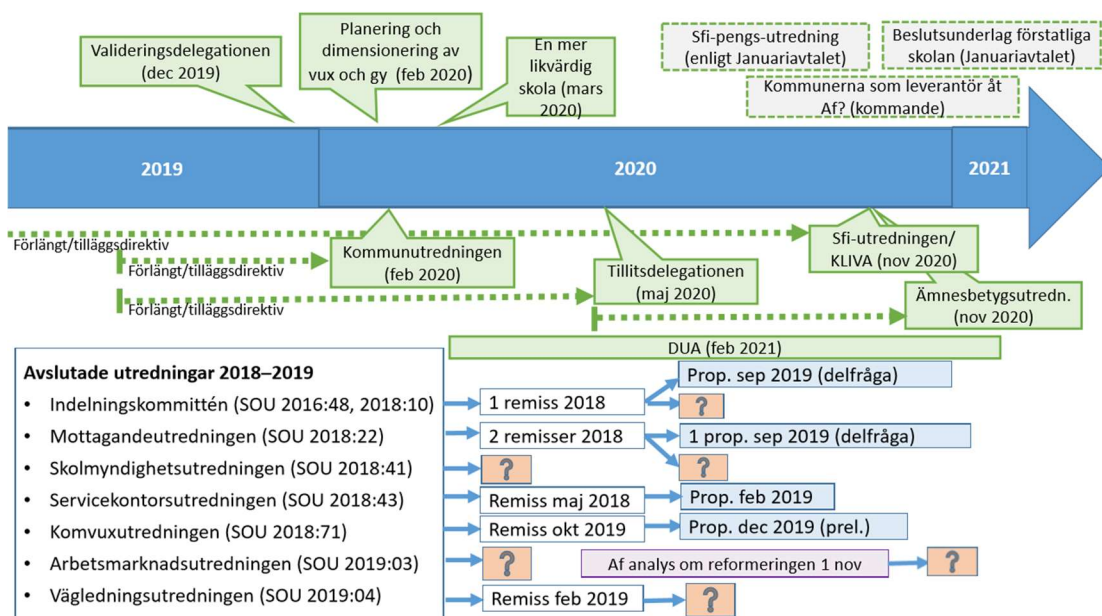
Valideringsdelegationen (dec 2019)

Planering och dimensionering av vux och gy (feb 2020)

En mer likvärdig skola (mars 2020)

Sfi-pengs-utredning (enligt Januariavtalet)

Beslutsunderlag förstatliga skolan (Januariavtalet)

Kommunerna som leverantör åt Af? (kommande)

2019

2020

2021

Förlängt/tilläggsdirektiv

Förlängt/tilläggsdirektiv

Förlängt/tilläggsdirektiv

Kommunutredningen (feb 2020)

Tillitsdelegationen (maj 2020)

Sfi-utredningen/ KLIVA (nov 2020)

Ämnesbetygsutredn. (nov 2020)

DUA (feb 2021)

Avslutade utredningar 2018–2019
• Indelningskommittén (SOU 2016:48, 2018:10)
• Mottagandeutredningen (SOU 2018:22)
• Skolmyndighetsutredningen (SOU 2018:41)
• Servicekontorsutredningen (SOU 2018:43)
• Komvuxutredningen (SOU 2018:71)
• Arbetsmarknadsutredningen (SOU 2019:03)
• Vägledningsutredningen (SOU 2019:04)

1 remiss 2018

Prop. sep 2019 (delfråga)

?

2 remisser 2018

1 prop. sep 2019 (delfråga)

?

?

Remiss maj 2018

Prop. feb 2019

Remiss okt 2019

Prop. dec 2019 (prel.)

?

Af analys om reformeringen 1 nov

?

Remiss feb 2019

?